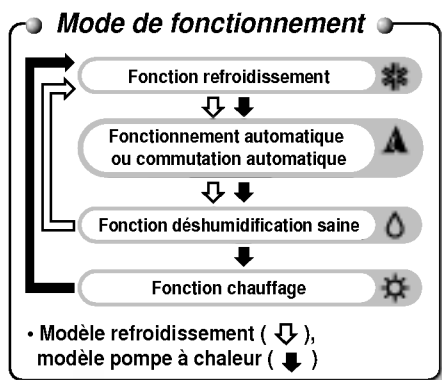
Mode de fonctionnement

Fonction refroidissement

Fonctionnement automatique ou commutation automatique

Fonction déshumidification saine

Fonction chauffage

• Modèle refroidissement ( ⇩ ), modèle pompe à chaleur ( ⬇ )